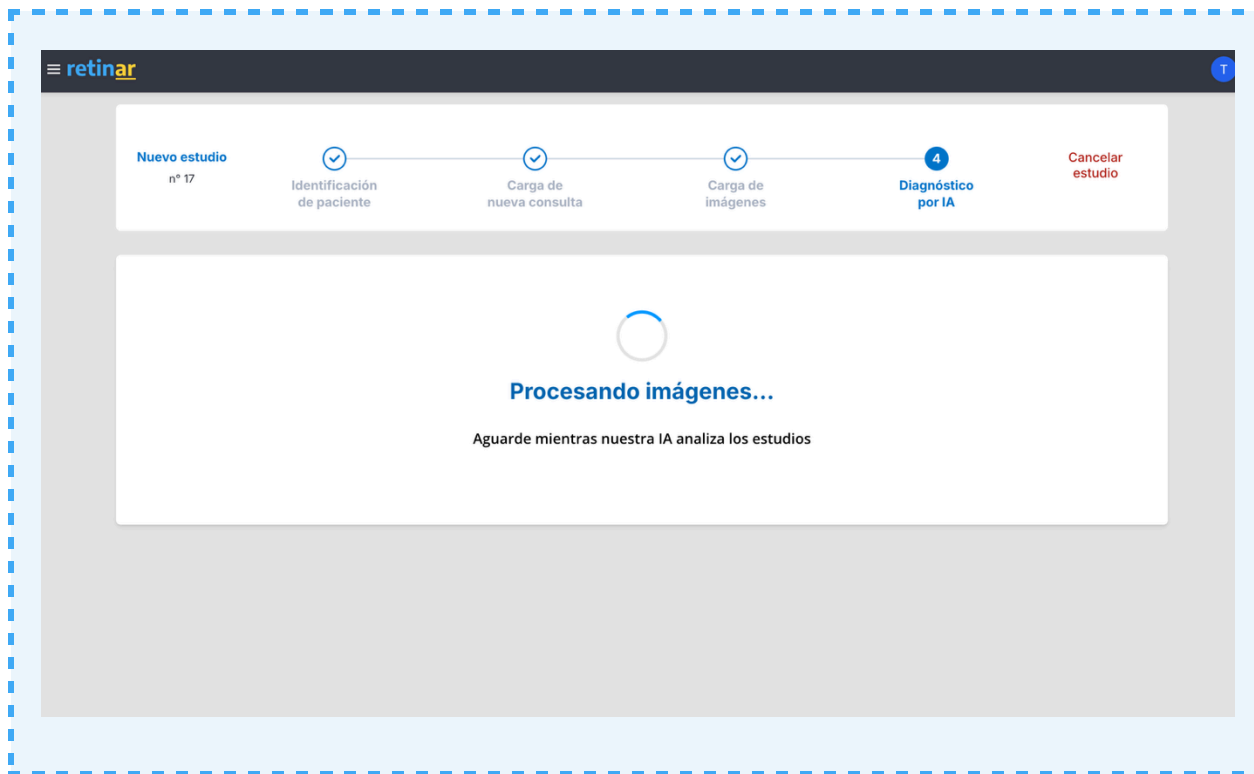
≡ retinar

T

Nuevo estudio
n° 17

Identificación de paciente

Carga de nueva consulta

Carga de imágenes

4
Diagnóstico por IA

Cancelar estudio

Procesando imágenes...

Aguarde mientras nuestra IA analiza los estudios